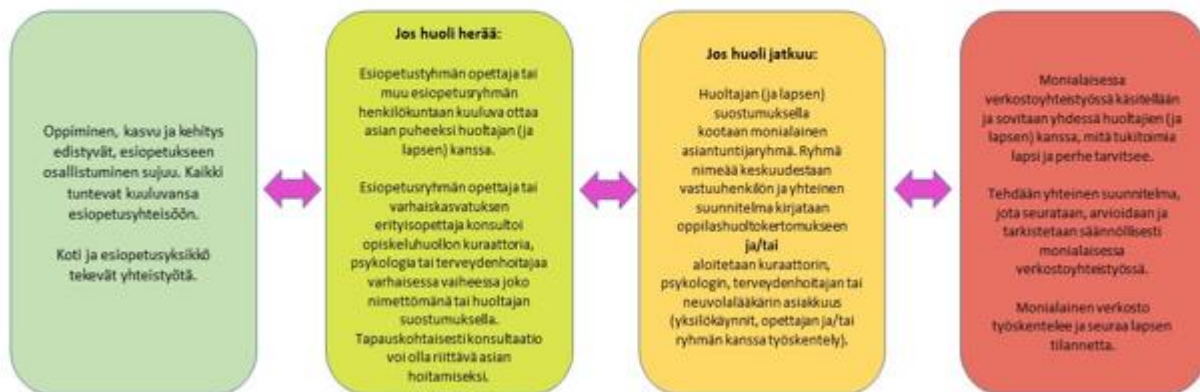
Oppiminen, kasvu ja kehitys edistyvät, esiopetukseen osallistuminen sujuu. Kaikki tuntevat kuuluvansa esiopetusyhteisöön.

Koti ja esiopetusyksikkö tekevät yhteistyötä.

Jos huoli herää:

Esiopetusryhmän opettaja tai muu esiopetusryhmän henkilökuntaan kuuluva ottaa asian puheeksi huoltajan (ja lapsen) kanssa.

Esiopetusryhmän opettaja tai varhaiskasvatuksen erityisopettaja konsultoi opiskeluhuollon kuraattoria, psykologia tai terveydenhoitajaa varhaisessa vaiheessa joko nimettömänä tai huoltajan suostumuksella. Tapauskohtaisesti konsultaatio voi olla riittävä asian hoitamiseksi.

Jos huoli jatkuu:

Huoltajan (ja lapsen) suostumuksella kootaan monialainen asiantuntijaryhmä. Ryhmä nimeää keskuudestaan vastuuhenkilön ja yhteinen suunnitelma kirjataan oppilashuoltokertomukseen
ja/tai
aloitetaan kuraattorin, psykologin, terveydenhoitajan tai neuvolalääkärin asiakkuus (yksilökäynnit, opettajan ja/tai ryhmän kanssa työskentely).

Monialaisessa verkostoyhteistyössä käsitellään ja sovitaan yhdessä huoltajien (ja lapsen) kanssa, mitä tukitoimia lapsi ja perhe tarvitsee.

Tehdään yhteinen suunnitelma, jota seurataan, arvioidaan ja tarkistetaan säännöllisesti monialaisessa verkostoyhteistyössä.

Monialainen verkosto työskentelee ja seuraa lapsen tilannetta.